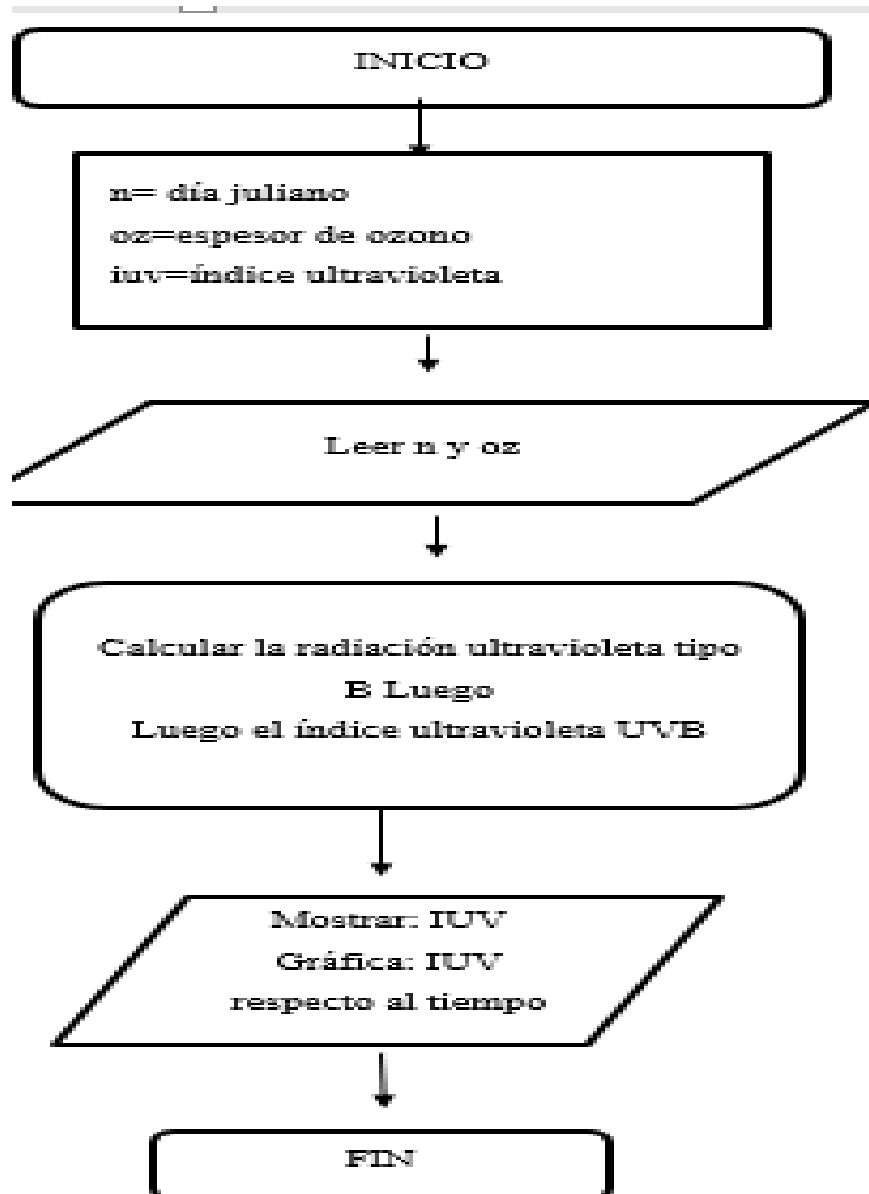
INICIO

n= día juliano
oz=espesor de ozono
iuv=índice ultravioleta

Leer n y oz

Calcular la radiación ultravioleta tipo B Luego
Luego el índice ultravioleta UVB

Mostrar: IUV
Gráfica: IUV respecto al tiempo

FIN